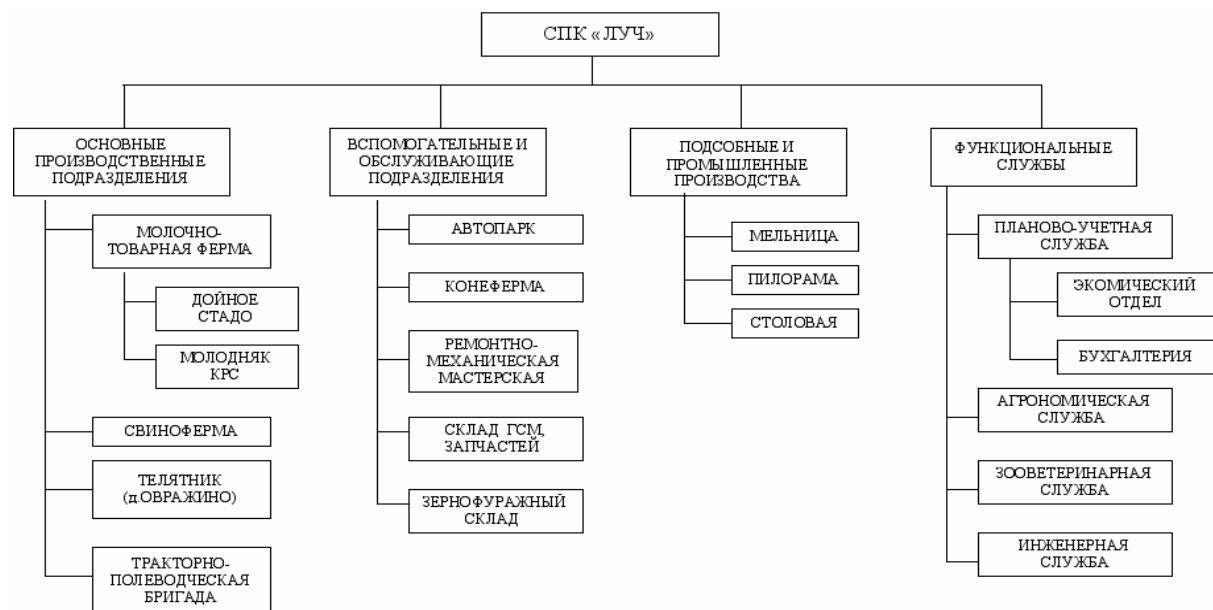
СПК «ЛУЧ»

ОСНОВНЫЕ ПРОИЗВОДСТВЕННЫЕ ПОДРАЗДЕЛЕНИЯ

МОЛОЧНО-ТОВАРНАЯ ФЕРМА

ДОЙНОЕ СТАДО

МОЛОДНЯК КРС

СВИНОФЕРМА

ТЕЛЯТНИК (д.ОВРАЖИНО)

ТРАКТОРНО-ПОЛЕВОДЧЕСКАЯ БРИГАДА

ВСПОМОГАТЕЛЬНЫЕ И ОБСЛУЖИВАЮЩИЕ ПОДРАЗДЕЛЕНИЯ

АВТОПАРК

КОНЕФЕРМА

РЕМОНТНО-МЕХАНИЧЕСКАЯ МАСТЕРСКАЯ

СКЛАД ГСМ, ЗАПЧАСТЕЙ

ЗЕРНОФУРАЖНЫЙ СКЛАД

ПОДСОБНЫЕ И ПРОМЫШЛЕННЫЕ ПРОИЗВОДСТВА

МЕЛЬНИЦА

ПИЛОРАМА

СТОЛОВАЯ

ФУНКЦИОНАЛЬНЫЕ СЛУЖБЫ

ПЛАНОВО-УЧЕТНАЯ СЛУЖБА

ЭКОМИЧЕСКИЙ ОТДЕЛ

БУХГАЛТЕРИЯ

АГРОНОМИЧЕСКАЯ СЛУЖБА

ЗООВЕТЕРИНАРНАЯ СЛУЖБА

ИНЖЕНЕРНАЯ СЛУЖБА